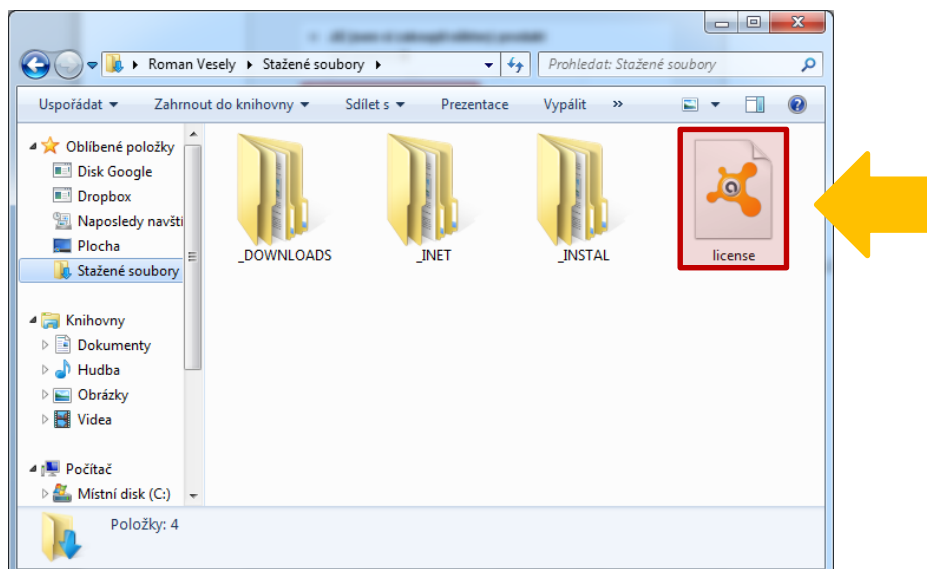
Roman Vesely ▸ Stažené soubory ▸

Prohledat: Stažené soubory

Uspořádat ▾ Zahrnout do knihovny ▾ Sdílet s ▾ Prezentace Vypálit »

Oblíbené položky
Disk Google
Dropbox
Naposledy navšti
Plocha
Stažené soubory

Knihovny
Dokumenty
Hudba
Obrázky
Videa

Počítač
Místní disk (C:)

_DOWNLOADS
_INET
_INSTAL
license

Položky: 4